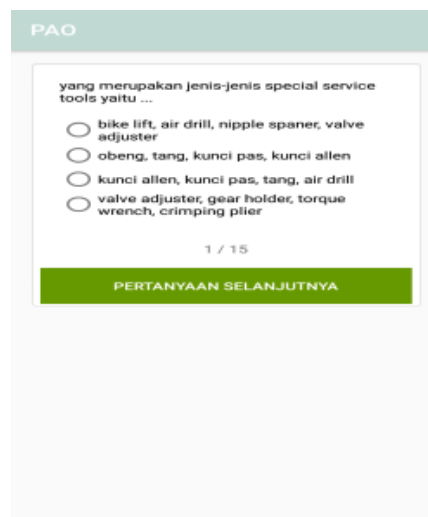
PAO

yang merupakan jenis-jenis special service tools yaitu ...

bike lift, air drill, nipple spaner, valve adjuster

obeng, tang, kunci pas, kunci allen

kunci allen, kunci pas, tang, air drill

valve adjuster, gear holder, torque wrench, crimping plier

1 / 15

PERTANYAAN SELANJUTNYA